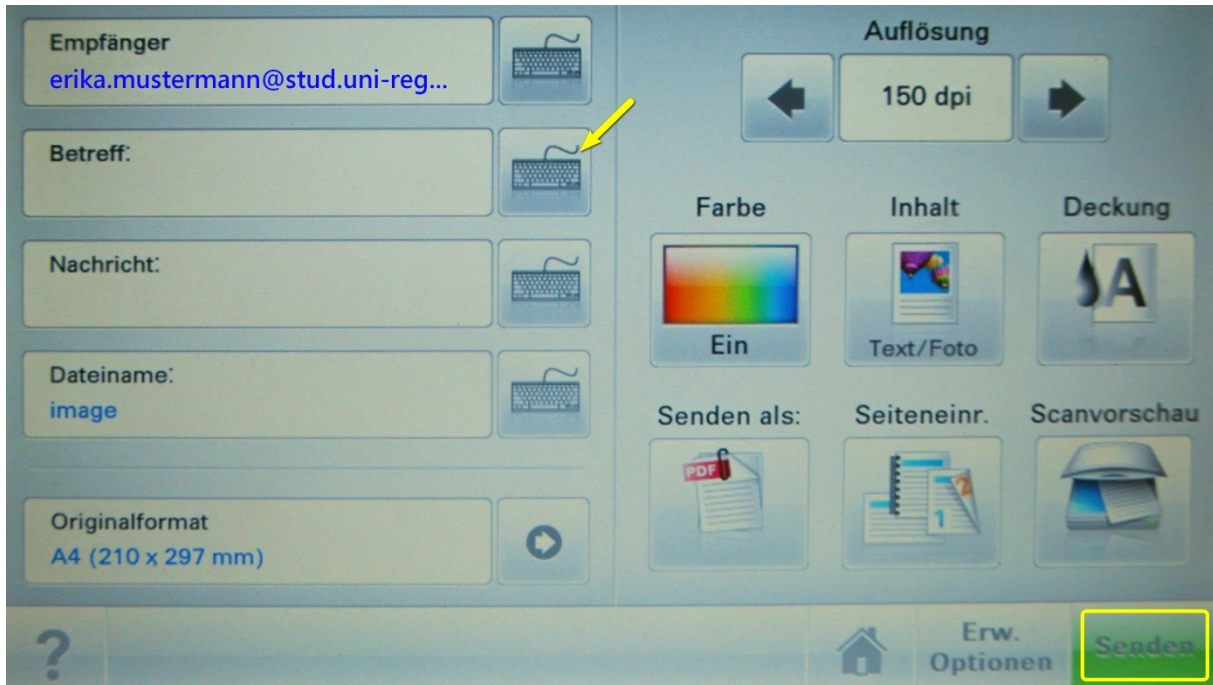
Empfänger
erika.mustermann@stud.uni-reg...

Betreff:

Nachricht:

Dateiname:
image

Originalformat
A4 (210 x 297 mm)

Auflösung
150 dpi

Farbe
Ein

Inhalt
Text/Foto

Deckung
A

Senden als:
PDF

Seiteneinr.
2
1

Scanvorschau

?

Erw. Optionen

Senden